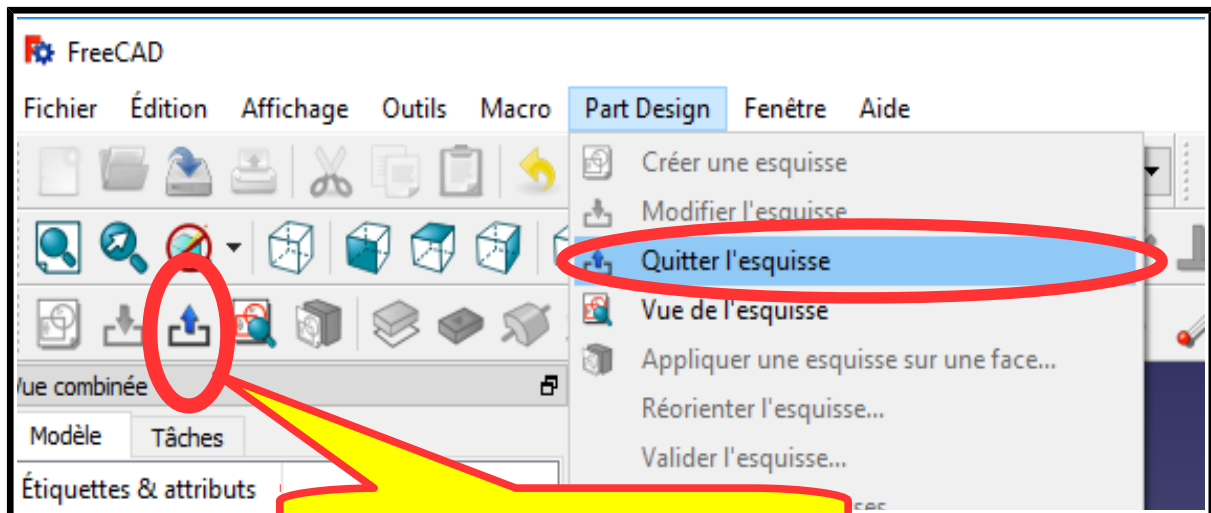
FreeCAD

Fichier Édition Affichage Outils Macro Part Design Fenêtre Aide

Créer une esquisse
Modifier l'esquisse
Quitter l'esquisse
Vue de l'esquisse
Appliquer une esquisse sur une face...
Réorienter l'esquisse...
Valider l'esquisse...
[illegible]ses

Vue combinée

Modèle Tâches

Étiquettes & attributs